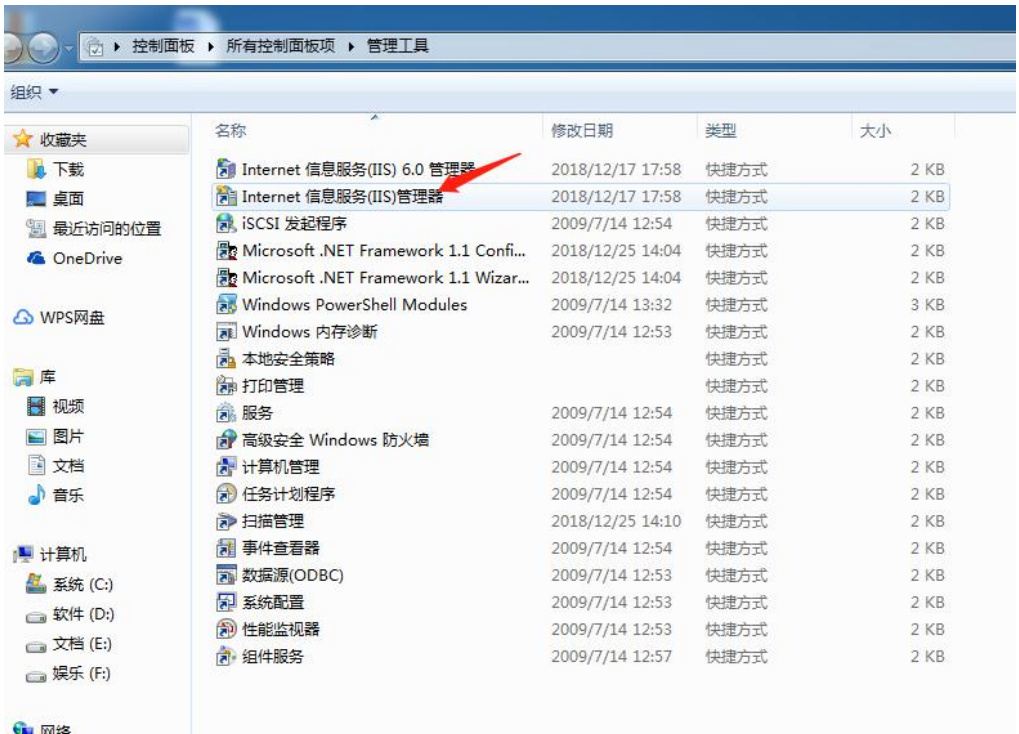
▸ 控制面板 ▸ 所有控制面板项 ▸ 管理工具

组织 ▾

收藏夹
下载
桌面
最近访问的位置
OneDrive

WPS网盘

库
视频
图片
文档
音乐

计算机
系统 (C:)
软件 (D:)
文档 (E:)
娱乐 (F:)

网络

| 名称 | 修改日期 | 类型 | 大小 |
|---|---|---|---|
| Internet 信息服务(IIS) 6.0 管理器 | 2018/12/17 17:58 | 快捷方式 | 2 KB |
| Internet 信息服务(IIS)管理器 | 2018/12/17 17:58 | 快捷方式 | 2 KB |
| iSCSI 发起程序 | 2009/7/14 12:54 | 快捷方式 | 2 KB |
| Microsoft .NET Framework 1.1 Confi... | 2018/12/25 14:04 | 快捷方式 | 2 KB |
| Microsoft .NET Framework 1.1 Wizar... | 2018/12/25 14:04 | 快捷方式 | 2 KB |
| Windows PowerShell Modules | 2009/7/14 13:32 | 快捷方式 | 3 KB |
| Windows 内存诊断 | 2009/7/14 12:53 | 快捷方式 | 2 KB |
| 本地安全策略 | | 快捷方式 | 2 KB |
| 打印管理 | | 快捷方式 | 2 KB |
| 服务 | 2009/7/14 12:54 | 快捷方式 | 2 KB |
| 高级安全 Windows 防火墙 | 2009/7/14 12:54 | 快捷方式 | 2 KB |
| 计算机管理 | 2009/7/14 12:54 | 快捷方式 | 2 KB |
| 任务计划程序 | 2009/7/14 12:54 | 快捷方式 | 2 KB |
| 扫描管理 | 2018/12/25 14:10 | 快捷方式 | 2 KB |
| 事件查看器 | 2009/7/14 12:54 | 快捷方式 | 2 KB |
| 数据源(ODBC) | 2009/7/14 12:53 | 快捷方式 | 2 KB |
| 系统配置 | 2009/7/14 12:53 | 快捷方式 | 2 KB |
| 性能监视器 | 2009/7/14 12:53 | 快捷方式 | 2 KB |
| 组件服务 | 2009/7/14 12:57 | 快捷方式 | 2 KB |